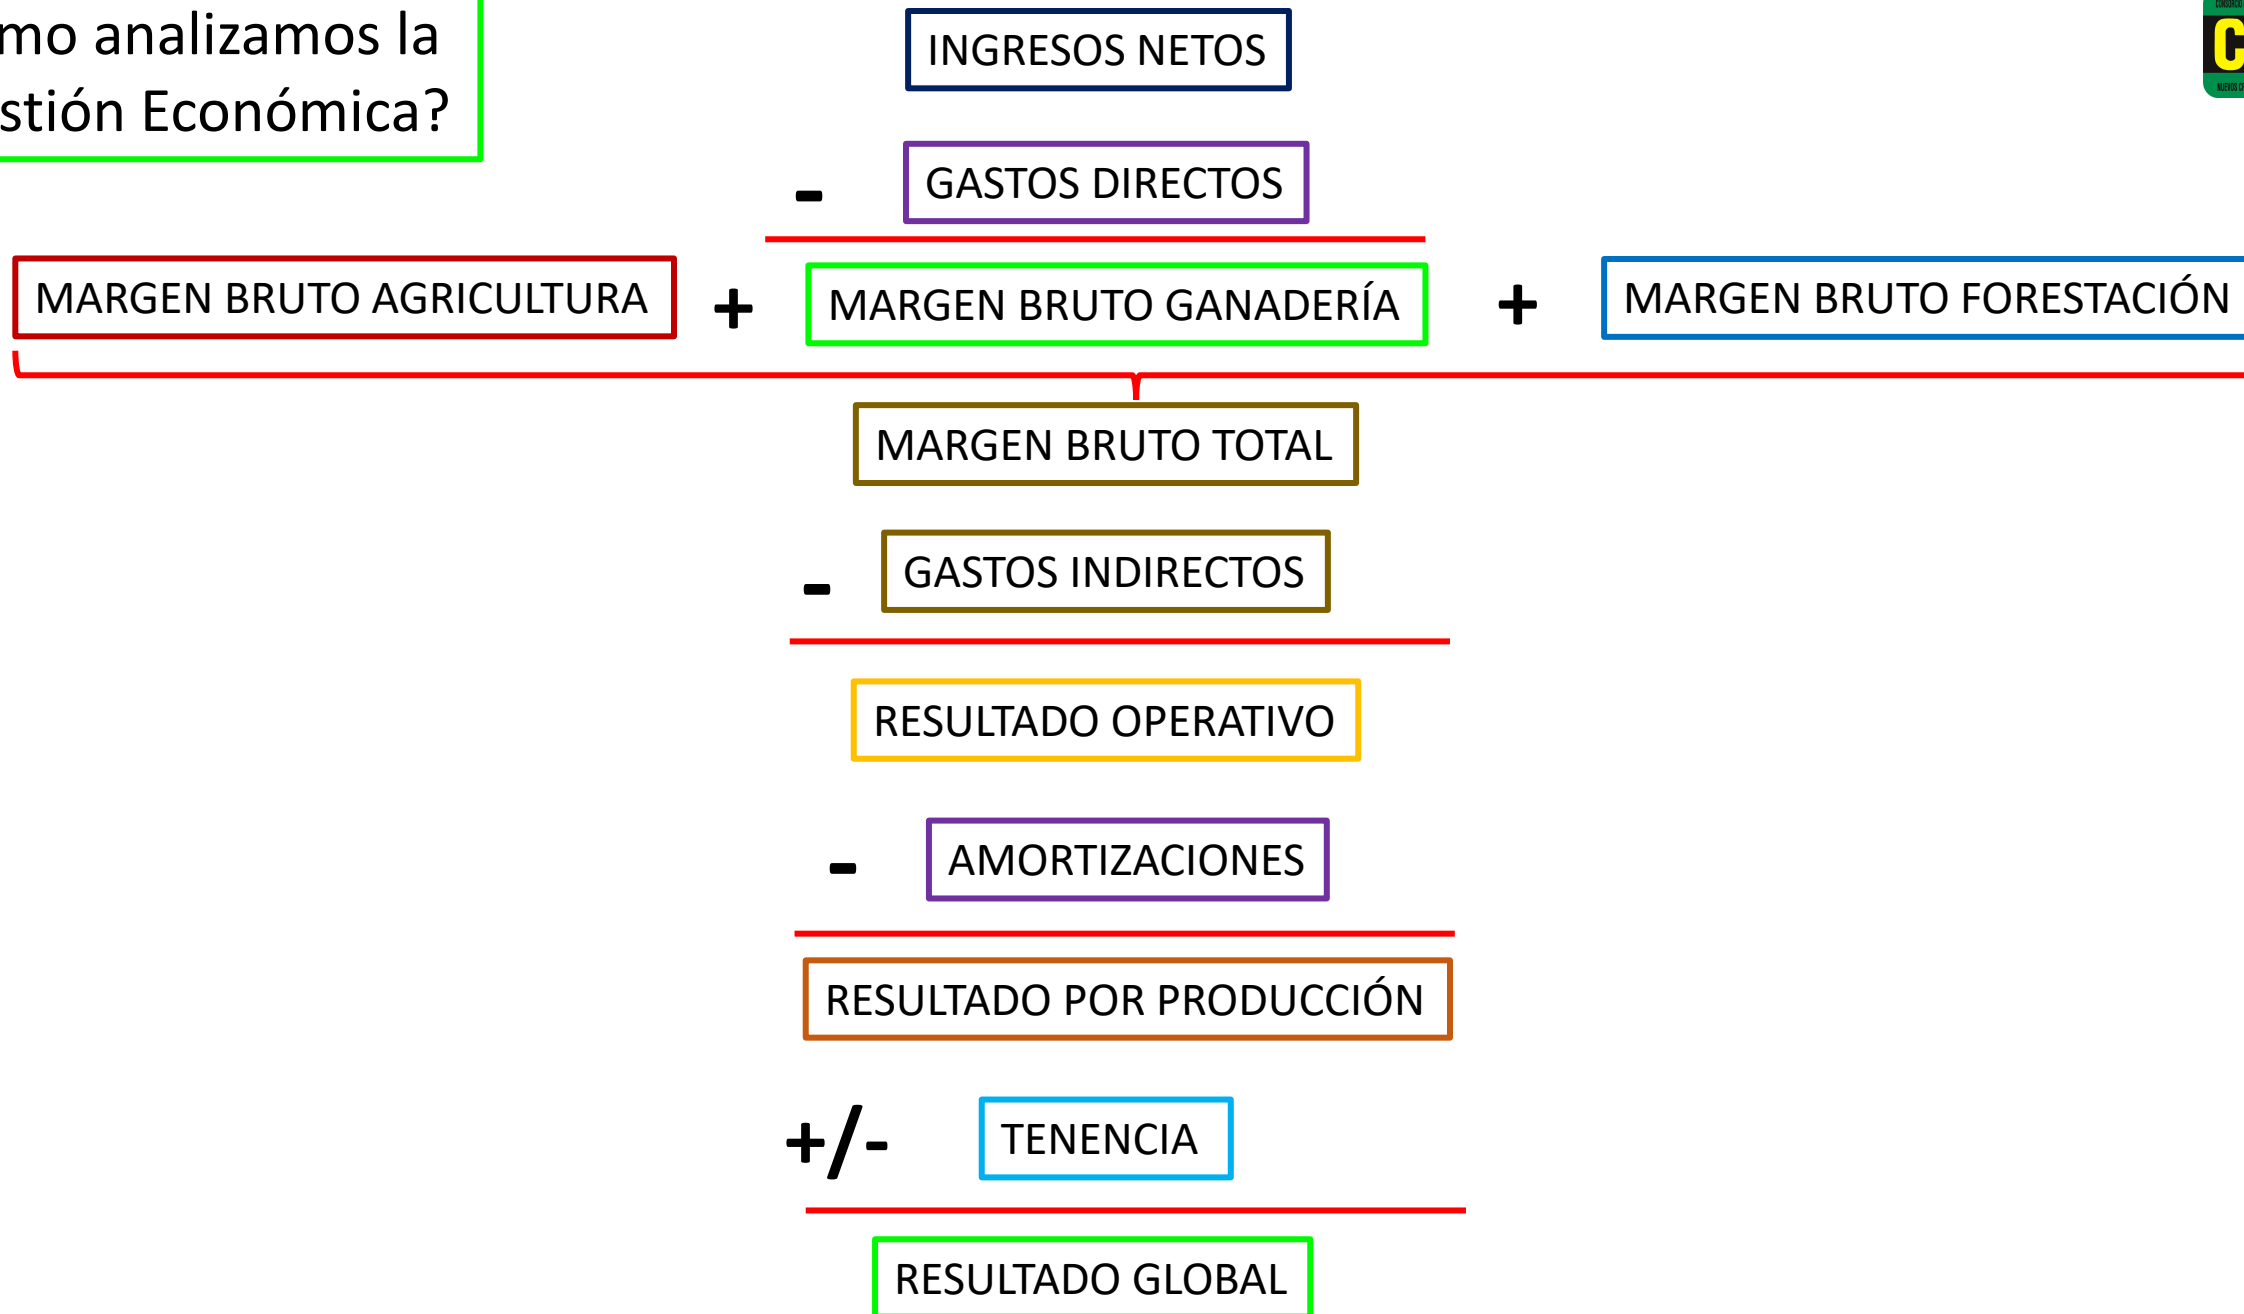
mo analizamos la stión Económica?

INGRESOS NETOS

- GASTOS DIRECTOS

MARGEN BRUTO AGRICULTURA + MARGEN BRUTO GANADERÍA + MARGEN BRUTO FORESTACIÓN

MARGEN BRUTO TOTAL

- GASTOS INDIRECTOS

RESULTADO OPERATIVO

- AMORTIZACIONES

RESULTADO POR PRODUCCIÓN

+/- TENENCIA

RESULTADO GLOBAL

C